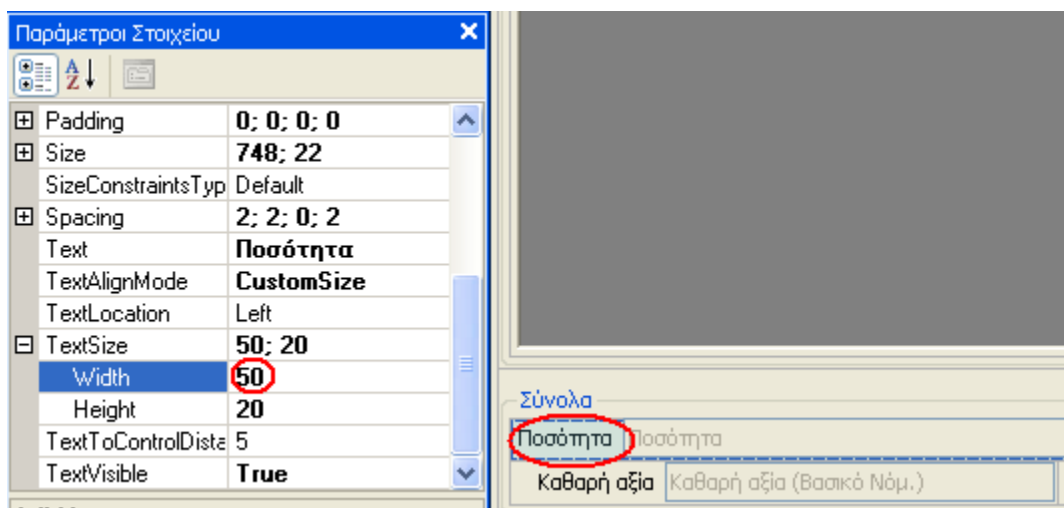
Παράμετροι Στοιχείου

| | |
|---|---|
| ⊞ Padding | 0; 0; 0; 0 |
| ⊞ Size | 748; 22 |
| SizeConstraintsTyp | Default |
| ⊞ Spacing | 2; 2; 0; 2 |
| Text | Ποσότητα |
| TextAlignMode | CustomSize |
| TextLocation | Left |
| ⊟ TextSize | 50; 20 |
| Width | 50 |
| Height | 20 |
| TextToControlDista | 5 |
| TextVisible | True |

Σύνολα
Ποσότητα Ποσότητα
Καθαρή αξία Καθαρή αξία (Βασικό Νόμ.)